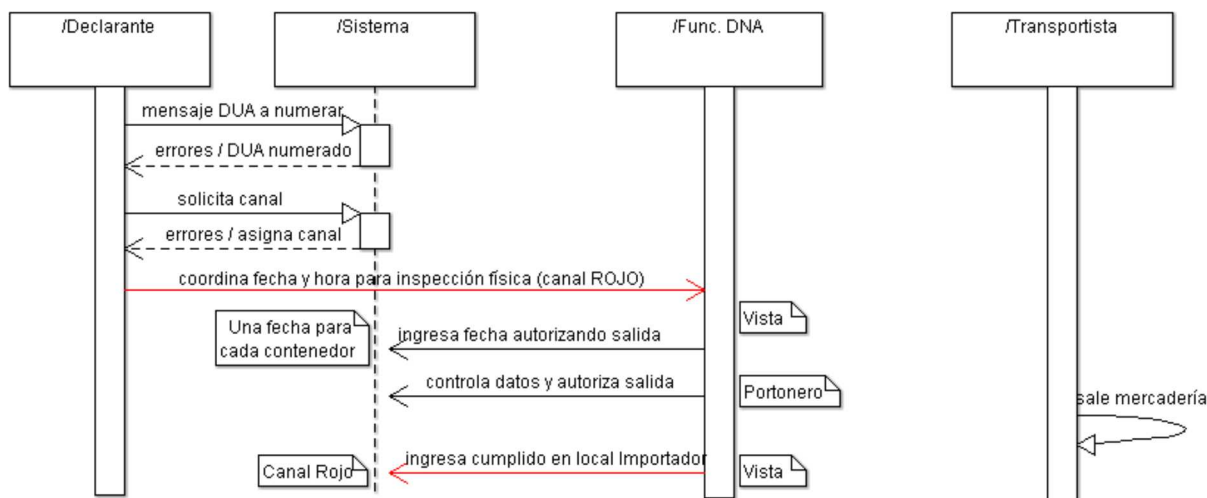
/Declarante

/Sistema

/Func. DNA

/Transportista

mensaje DUA a numerar

errores / DUA numerado

solicita canal

errores / asigna canal

coordina fecha y hora para inspección física (canal ROJO)

Vista

Una fecha para cada contenedor

ingresa fecha autorizando salida

controla datos y autoriza salida

Portonero

sale mercadería

Canal Rojo

ingresa cumplido en local Importador

Vista